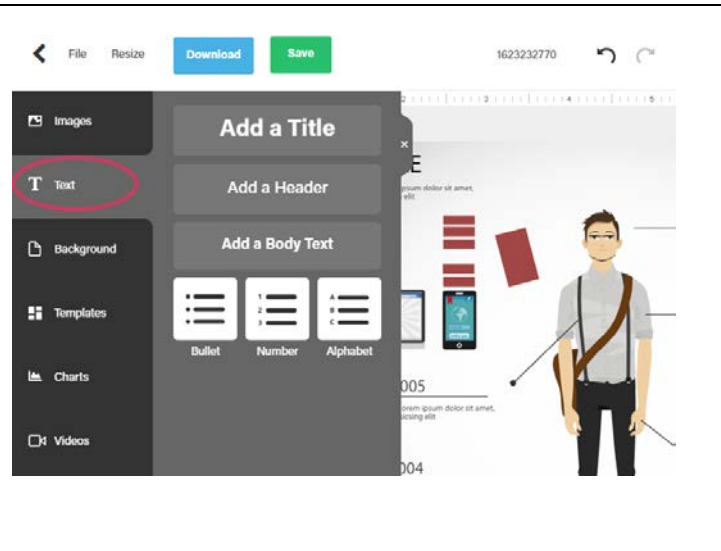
File Resize Download Save 1623232770

Images

Text

Background

Templates

Charts

Videos

Add a Title

Add a Header

Add a Body Text

Bullet Number Alphabet

E
psum dolor sit amet, elit

005
orem ipsum dolor sit amet, iscing elit

004